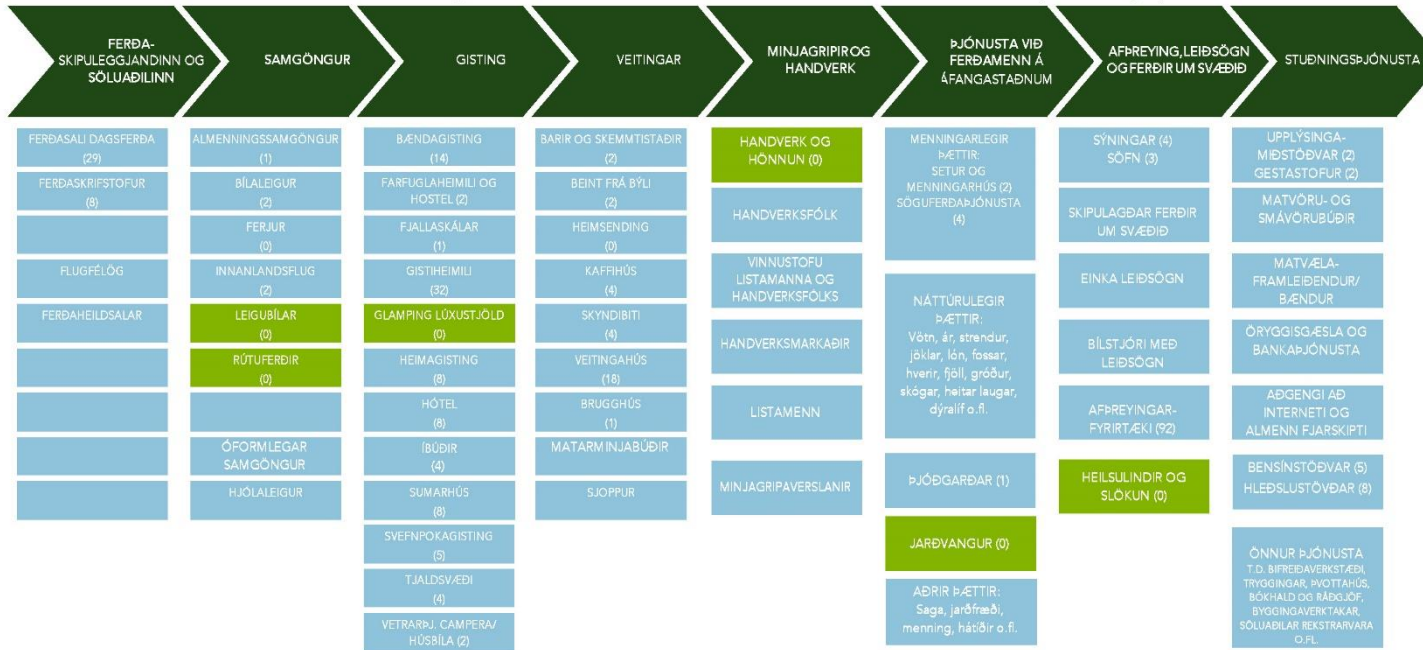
FERÐA-SKIPULEGGJANDINN OG SÖLUAÐILINN

SAMGÖNGUR

GISTING

VEITINGAR

MINJAGRIPIR OG HANDVERK

ÞJÓNUSTA VIÐ FERÐAMENN Á ÁFANGASTAÐNUM

AFÞREYING, LEIÐSÖGN OG FERÐIR UM SVÆÐIÐ

STUÐNINGSÞJÓNUSTA

FERÐASALI DAGSFERÐA (29)

FERÐASKRIFSTOFUR (8)

FLUGFÉLÖG

FERÐAHEILDSALAR

ALMENNINGSSAMGÖNGUR (1)

BÍLALEIGUR (2)

FERJUR (0)

INNANLANDSFLUG (2)

LEIGUBÍLAR (0)

RÚTUFERÐIR (0)

ÓFORMLEGAR SAMGÖNGUR

HJÓLALEIGUR

BÆNDAGISTING (14)

FARFUGLAHEIMILI OG HOSTEL (2)

FJALLASKÁLAR (1)

GISTIHEIMILI (32)

GLAMPING LÚXUSTJÖLD (0)

HEIMAGISTING (8)

HÓTEL (8)

ÍBÚÐIR (4)

SUMARHÚS (8)

SVEFNPOKAGISTING (5)

TJALDSVÆÐI (4)

VETRARÞJ. CAMPERA/ HÚSBÍLA (2)

BARIR OG SKEMMTISTAÐIR (2)

BEINT FRÁ BÝLI (2)

HEIMSENDING (0)

KAFFIHÚS (4)

SKYNDIBITI (4)

VEITINGAHÚS (18)

BRUGGHÚS (1)

MATARMINJABÚÐIR

SJOPPUR

HANDVERK OG HÖNNUN (0)

HANDVERKSFÓLK

VINNUSTOFU LISTAMANNA OG HANDVERKSFÓLKS

HANDVERKSMARKAÐIR

LISTAMENN

MINJAGRIPAVERSLANIR

MENNINGARLEGIR ÞÆTTIR: SETUR OG MENNINGARHÚS (2) SÖGUFERÐAÞJÓNUSTA (4)

NÁTTÚRULEGIR ÞÆTTIR: Vötn, ár, strendur, jöklar, lón, fossar, hverir, fjöll, gróður, skógar, heitar laugar, dýralíf o.fl.

ÞJÓÐGARÐAR (1)

JARÐVANGUR (0)

AÐRIR ÞÆTTIR: Saga, jarðfræði, menning, hátíðir o.fl.

SÝNINGAR (4) SÖFN (3)

SKIPULAGÐAR FERÐIR UM SVÆÐIÐ

EINKA LEIÐSÖGN

BÍLSTJÓRI MEÐ LEIÐSÖGN

AFÞREYINGAR-FYRIRTÆKI (92)

HEILSULINDIR OG SLÖKUN (0)

UPPLÝSINGA-MIÐSTÖÐVAR (2) GESTASTOFUR (2)

MATVÖRU- OG SMÁVÖRUBÚÐIR

MATVÆLA-FRAMLEIÐENDUR/ BÆNDUR

ÖRYGGISGÆSLA OG BANKAÞJÓNUSTA

AÐGENGI AÐ INTERNETI OG ALMENN FJARSKIPTI

BENSÍNSTÖÐVAR (5) HLEÐSLUSTÖÐVAR (8)

ÖNNUR ÞJÓNUSTA T.D. BIFREIÐAVERKSTÆÐI, TRYGGINGAR, ÞVOTTAHÚS, BÓKHALD OG RÁÐGJÖF, BYGGINGAVERKTAKAR, SÖLUAÐILAR REKSTRARVARA O.FL.